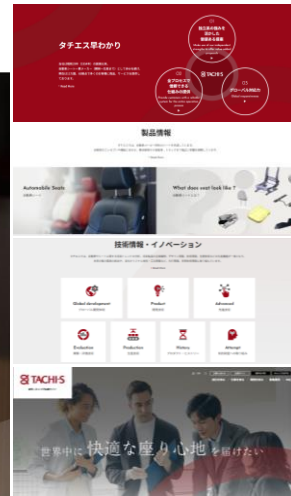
タチエス早わかり

独立系の強みを活かした価値ある提案

全プロセスで価値を生み出す生産力の進化

TACHI-S

グローバル対応力

製品情報

Automobile Seats

What does seat look like ?

技術情報・イノベーション

Global development

Product

Advanced

Evaluation

Production

Motion

Attempt

TACHI-S

世界中に快適な座り心地を届けたい